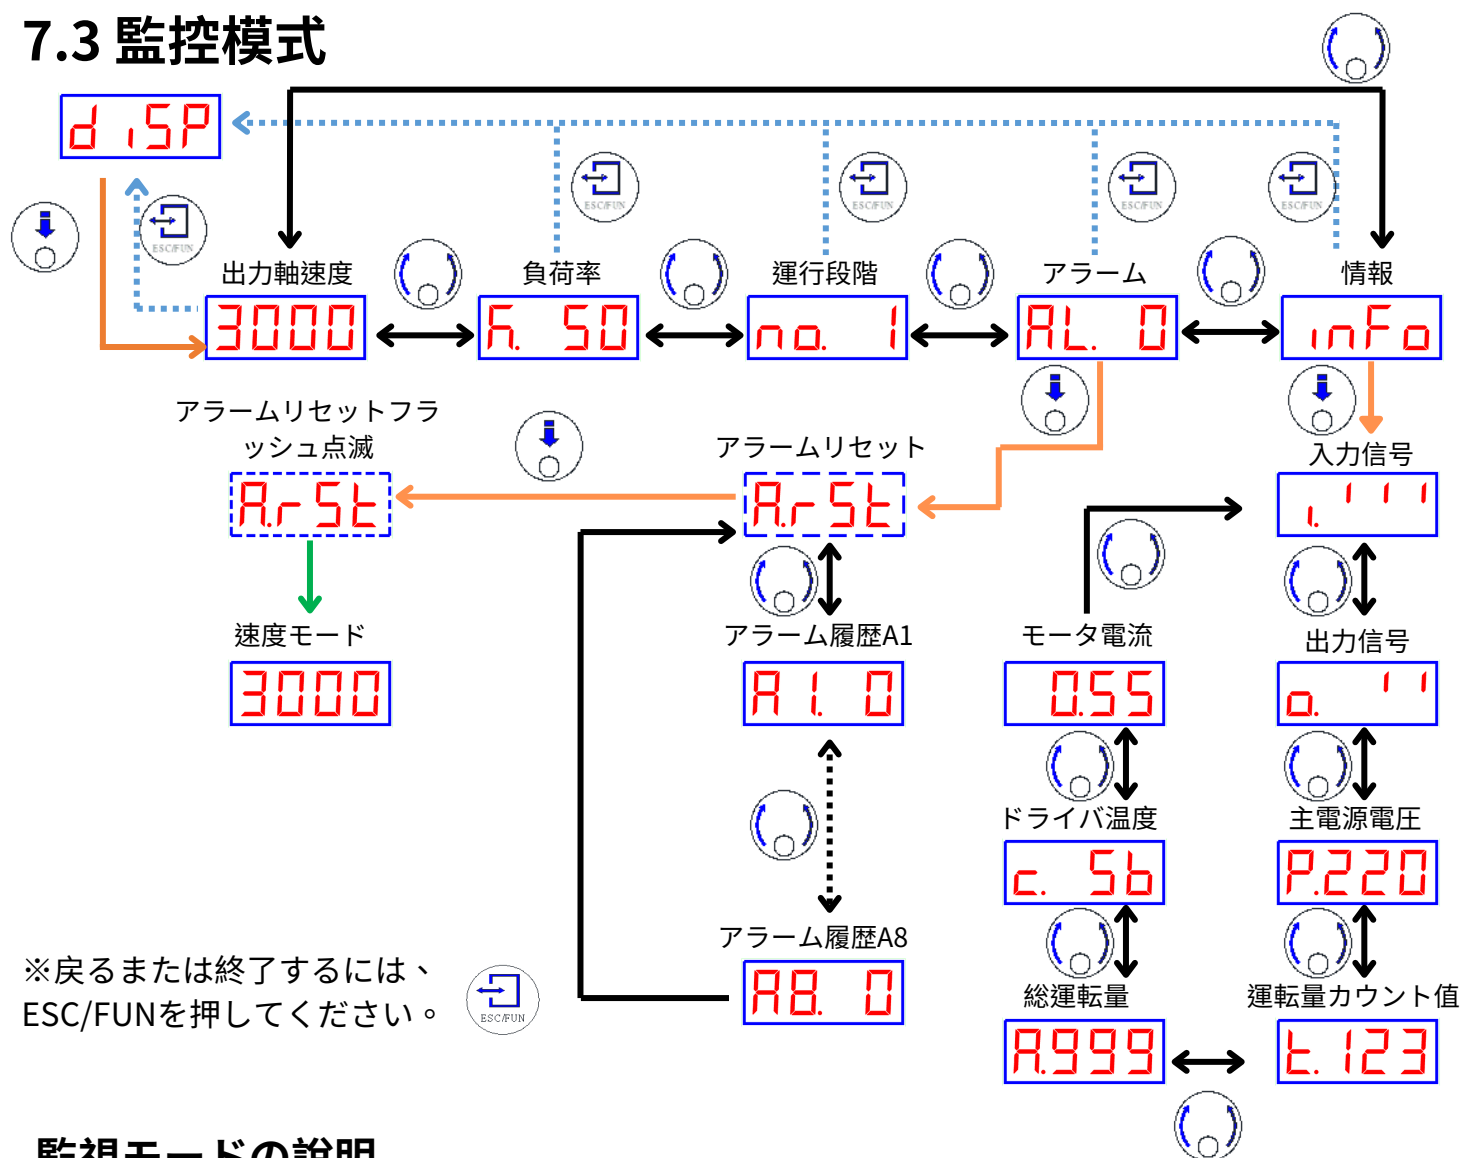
7.3 監控模式

d ıSP

ESC/FUN

出力軸速度

3000

負荷率

F. 50

運行段階

no. 1

アラーム

AL. 0

情報

inFo

ESC/FUN

ESC/FUN

ESC/FUN

ESC/FUN

アラームリセットフラッシュ点滅

ArSt

速度モード

3000

アラームリセット

ArSt

アラーム履歴A1

A1. 0

アラーム履歴A8

A8. 0

入力信号

モータ電流

0.55

出力信号

ドライバ温度

c. 56

主電源電圧

P.220

総運転量

A.999

運転量カウント値

t. 123

※戻るまたは終了するには、ESC/FUNを押してください。

ESC/FUN

監視モードの説明